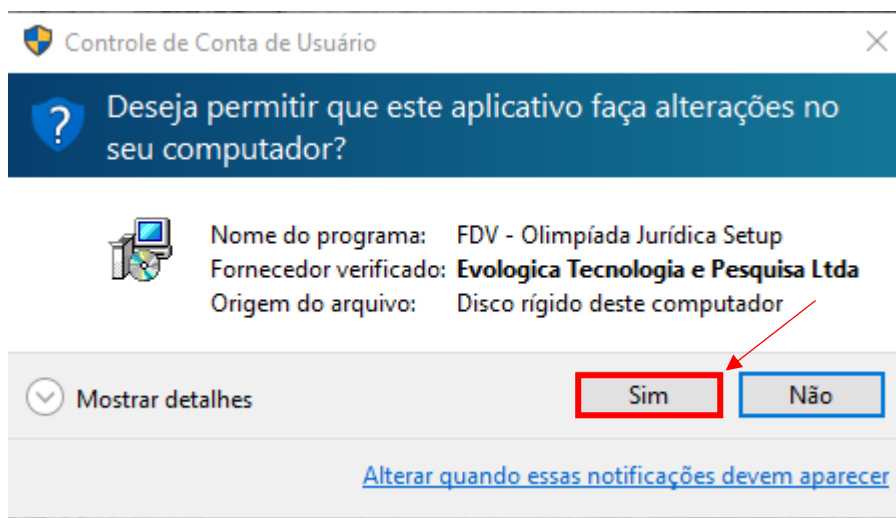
Controle de Conta de Usuário

Deseja permitir que este aplicativo faça alterações no seu computador?

| | |
|---|---|
| Nome do programa: | FDV - Olimpíada Jurídica Setup |
| Fornecedor verificado: | **Evologica Tecnologia e Pesquisa Ltda** |
| Origem do arquivo: | Disco rígido deste computador |

Mostrar detalhes

Sim

Não

Alterar quando essas notificações devem aparecer